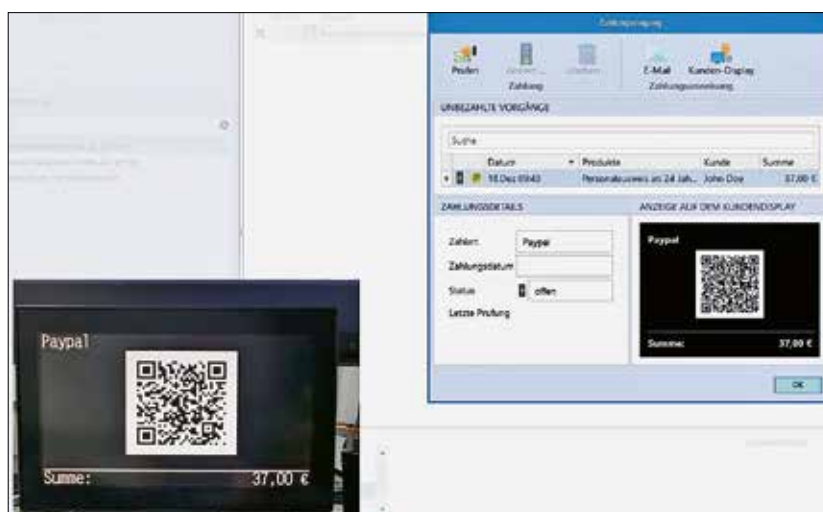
Zahlungseingang

Prüfen
Zahlung
E-Mail
Kunden-Display
Zahlungsanweisung

UNBEZAHLTE VORGÄNGE

Suche

| | Datum | Produkte | Kunde | Summe |
|---|---|---|---|---|
| | 18.Dez 09:40 | Personalausweis ab 24 Jah... | John Doe | 37,00 € |

ZAHLUNGSDETAILS

Zahlart: Paypal
Zahlungsdatum
Status: offen
Letzte Prüfung

ANZEIGE AUF DEM KUNDENDISPLAY

Paypal

Summe: 37,00 €

OK

Paypal

Summe: 37,00 €